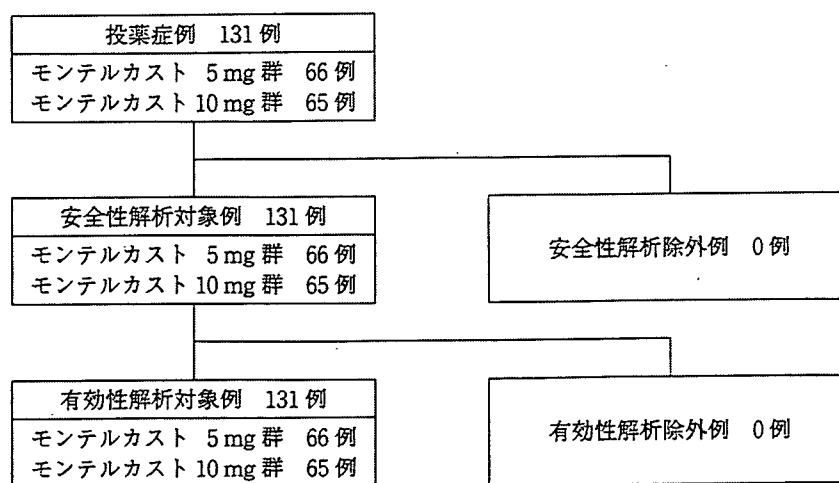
投薬症例 131 例

モンテルカスト 5 mg 群 66 例
モンテルカスト 10 mg 群 65 例

安全性解析対象例 131 例

モンテルカスト 5 mg 群 66 例
モンテルカスト 10 mg 群 65 例

安全性解析除外例 0 例

有効性解析対象例 131 例

モンテルカスト 5 mg 群 66 例
モンテルカスト 10 mg 群 65 例

有効性解析除外例 0 例